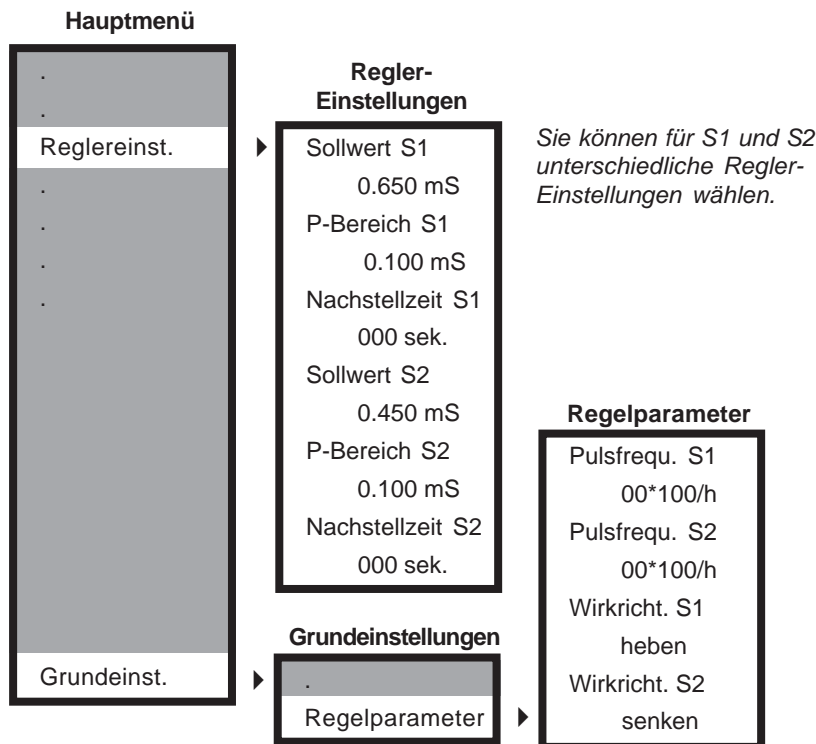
Hauptmenü

.

.

Reglereinst.

.

.

.

.

Grundeinst.

Regler-Einstellungen

Sollwert S1

0.650 mS

P-Bereich S1

0.100 mS

Nachstellzeit S1

000 sek.

Sollwert S2

0.450 mS

P-Bereich S2

0.100 mS

Nachstellzeit S2

000 sek.

Sie können für S1 und S2 unterschiedliche Regler-Einstellungen wählen.

Grundeinstellungen

.

Regelparameter

Regelparameter

Pulsfrequ. S1

00*100/h

Pulsfrequ. S2

00*100/h

Wirkricht. S1

heben

Wirkricht. S2

senken